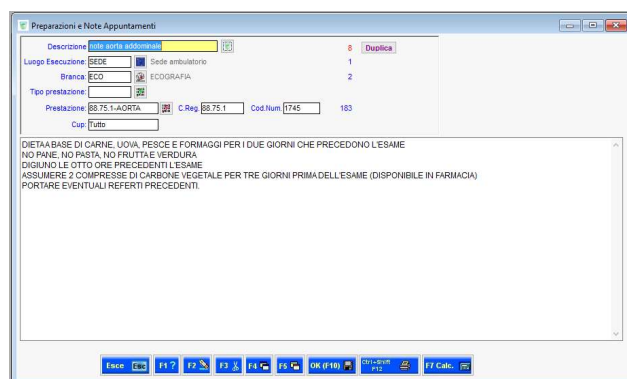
Preparazioni e Note Appuntamenti

Descrizione note aorta addominale
8 Duplica
Luogo Esecuzione SEDE Sede ambulatorio 1
Branca ECO ECOGRAFIA 2
Tipo prestazione
Prestazione 88.75.1-AORTA C.Reg. 88.75.1 Cod.Num. 1745 183
Cup Tutto

DIETA A BASE DI CARNE, UOVA, PESCE E FORMAGGI PER I DUE GIORNI CHE PRECEDONO L'ESAME
NO PANE, NO PASTA, NO FRUTTA E VERDURA
DIGIUNO LE OTTO ORE PRECEDENTI L'ESAME
ASSUMERE 2 COMPRESSE DI CARBONE VEGETALE PER TRE GIORNI PRIMA DELL'ESAME (DISPONIBILE IN FARMACIA)
PORTARE EVENTUALI REFERTI PRECEDENTI.

Esce F1 ? F2 F3 F4 F5 OK (F10) Ctrl+Shift F12 F7 Calc.